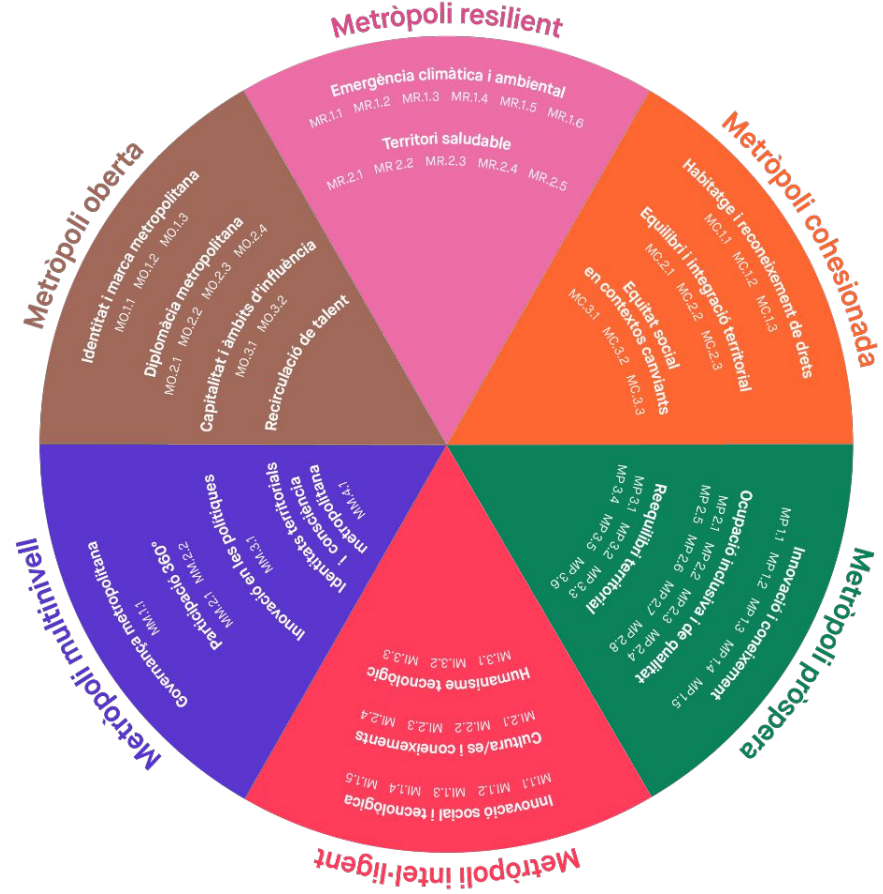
Metròpoli resilient

Emergència climàtica i ambiental
MR.1.1 MR.1.2 MR.1.3 MR.1.4 MR.1.5 MR.1.6

Territori saludable
MR.2.1 MR.2.2 MR.2.3 MR.2.4 MR.2.5

Metròpoli cohesionada

Habitatge i reconeixement de drets
MC.1.1 MC.1.2 MC.1.3

Equilibri i integració territorial
MC.2.1 MC.2.2 MC.2.3

Equitat social en contextos canviants
MC.3.1 MC.3.2 MC.3.3

Metròpoli pròspera

Innovació i coneixement
MP.1.1 MP.1.2 MP.1.3 MP.1.4 MP.1.5

Ocupació inclusiva i de qualitat
MP.2.1 MP.2.2 MP.2.3 MP.2.4 MP.2.5 MP.2.6 MP.2.7 MP.2.8

Reequilibri territorial
MP.3.1 MP.3.2 MP.3.3 MP.3.4 MP.3.5 MP.3.6

Metròpoli intel·ligent

Humanisme tecnològic
MI.3.1 MI.3.2 MI.3.3

Cultura/es i coneixements
MI.2.1 MI.2.2 MI.2.3 MI.2.4

Innovació social i tecnològica
MI.1.1 MI.1.2 MI.1.3 MI.1.4 MI.1.5

Metròpoli multinivell

Governança metropolitana
MM.1.1

Participació 360°
MM.2.1 MM.2.2

Innovació en les polítiques
MM.3.1

Identitats territorials i consciència metropolitana
MM.4.1

Metròpoli oberta

Identitat i marca metropolitana
MO.1.1 MO.1.2 MO.1.3

Diplomàcia metropolitana
MO.2.1 MO.2.2 MO.2.3 MO.2.4

Capitalitat i àmbits d'influència
MO.3.1 MO.3.2

Recirculació de talent